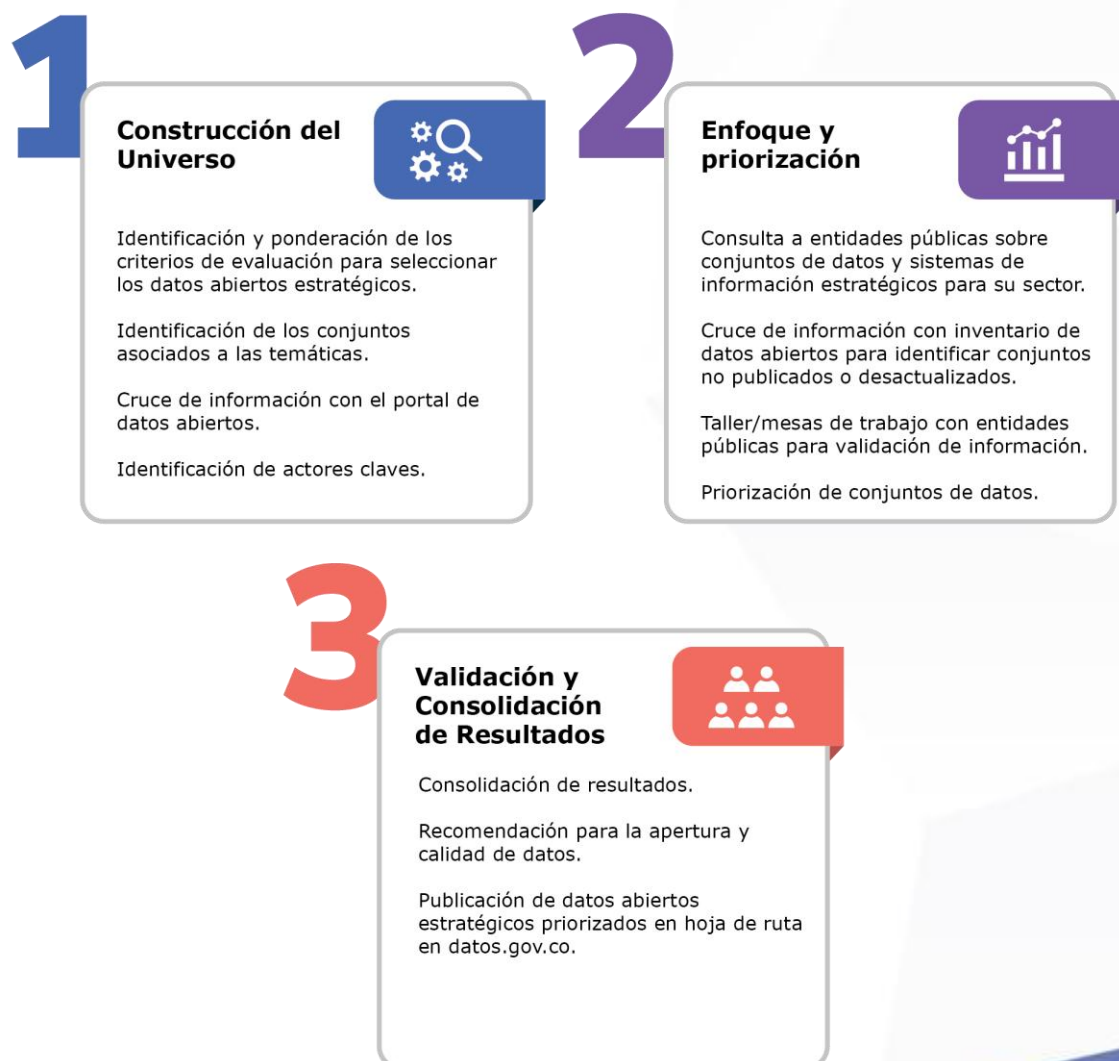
1

Construcción del Universo

Identificación y ponderación de los criterios de evaluación para seleccionar los datos abiertos estratégicos.

Identificación de los conjuntos asociados a las temáticas.

Cruce de información con el portal de datos abiertos.

Identificación de actores claves.

2

Enfoque y priorización

Consulta a entidades públicas sobre conjuntos de datos y sistemas de información estratégicos para su sector.

Cruce de información con inventario de datos abiertos para identificar conjuntos no publicados o desactualizados.

Taller/mesas de trabajo con entidades públicas para validación de información.

Priorización de conjuntos de datos.

3

Validación y Consolidación de Resultados

Consolidación de resultados.

Recomendación para la apertura y calidad de datos.

Publicación de datos abiertos estratégicos priorizados en hoja de ruta en datos.gov.co.